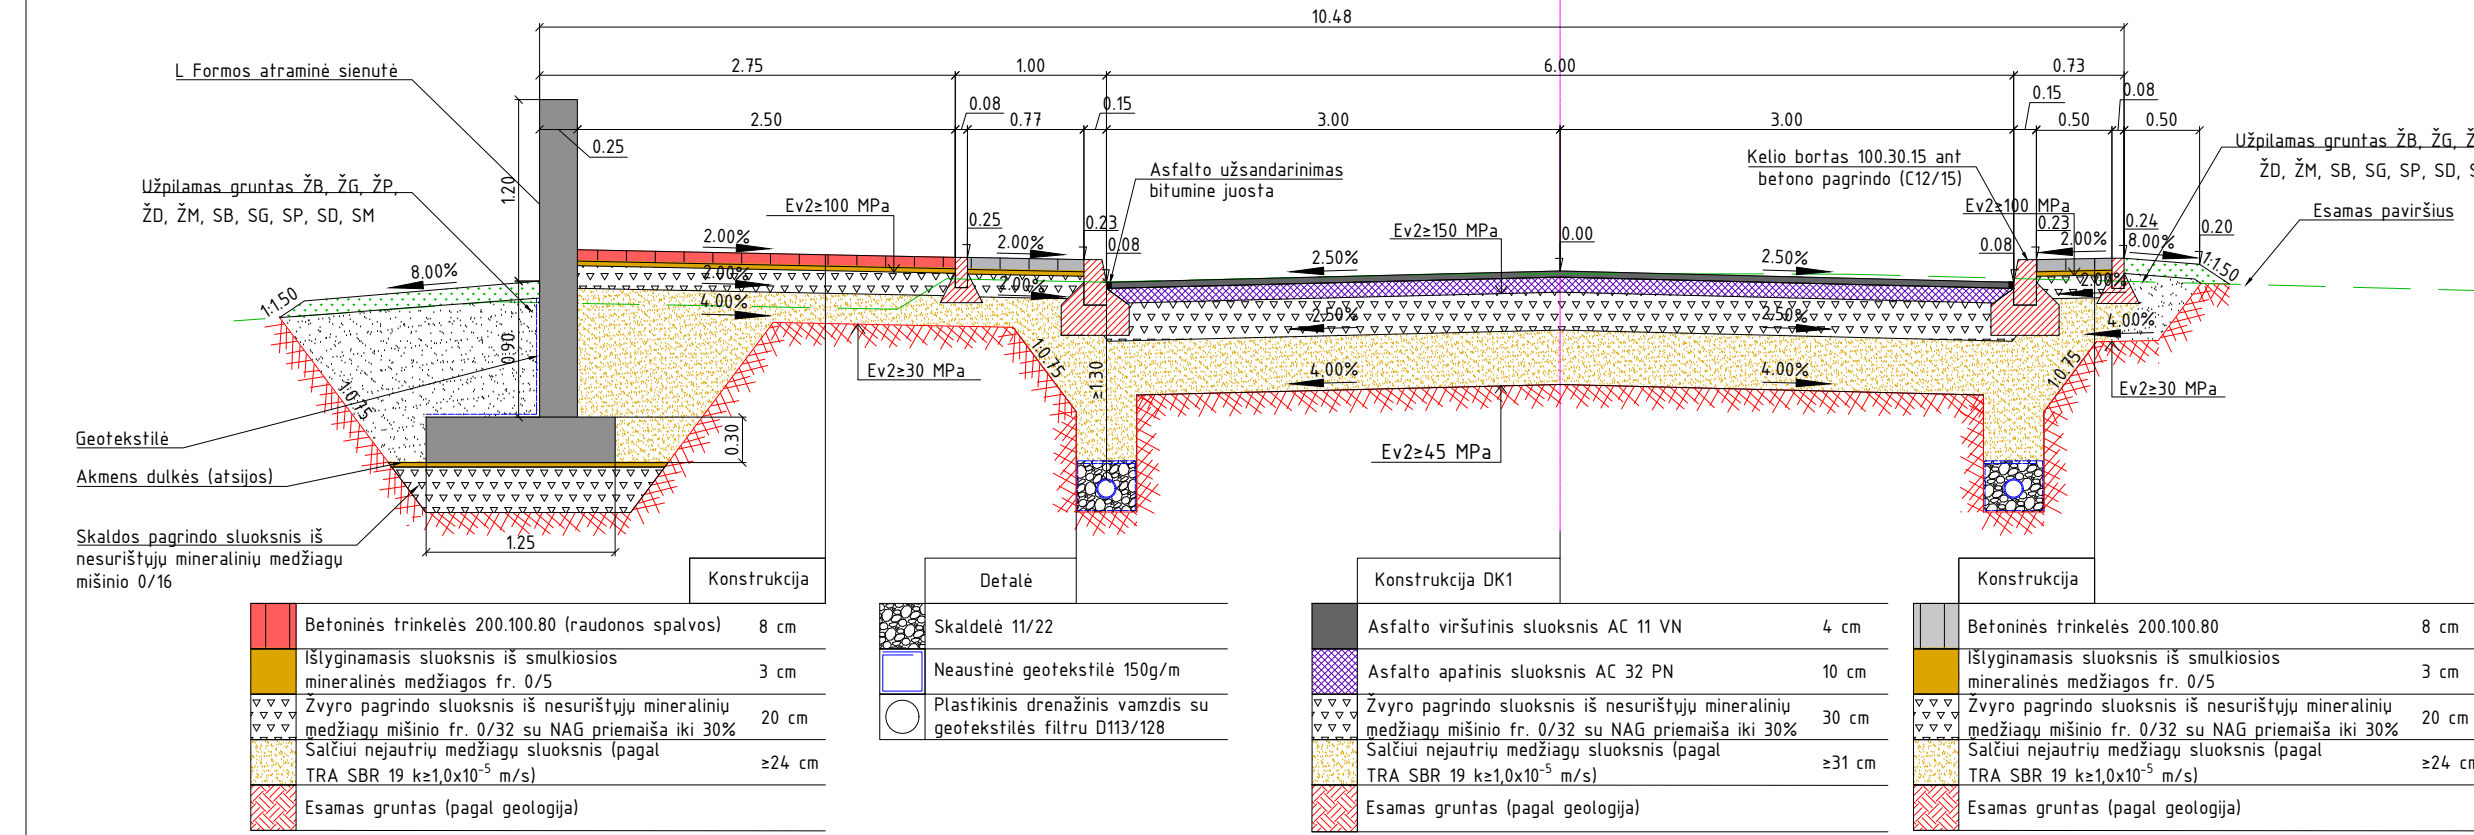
10.48

2.75 1.00 6.00 0.73

0.08 0.77 0.15 0.15 0.08

2.50 3.00 3.00 0.50 0.50

L Formos atraminė sienutė

0.25

1.20

Užpilamas gruntas ŽB, ŽG, ŽP, ŽD, ŽM, SB, SG, SP, SD, SM

Asfalto užsandarinimas bitumine juosta

Kelio bortas 100.30.15 ant betono pagrindo (C12/15)

Užpilamas gruntas ŽB, ŽG, Ž ŽD, ŽM, SB, SG, SP, SD, S

Esamas paviršius

Ev2≥100 MPa

0.25 0.23 0.08

2.00% 2.00% 2.00%

Ev2≥150 MPa 0.00

2.50% 2.50% 2.50% 2.50%

Ev2≥100 MPa 0.23 0.08 2.00% 0.24 8.00% 0.20 1:1.50 2.00%

8.00% 1:1.50 2.00% 4.00%

Ev2≥30 MPa

0.90 1:0.75 1:0.75 ≥1.30 4.00% 4.00% 1:0.75 4.00%

Ev2≥30 MPa

0.30

Geotekstilė

Akmens dulkės (atsijos)

Ev2≥45 MPa

Skaldos pagrindo sluoksnis iš nesurištųjų mineralinių medžiagų mišinio 0/16

1.25

Konstrukcija

| | Betoninės trinkelės 200.100.80 (raudonos spalvos) | 8 cm |
|---|---|---|
| | Išlyginamasis sluoksnis iš smulkiosios mineralinės medžiagos fr. 0/5 | 3 cm |
| | Žvyro pagrindo sluoksnis iš nesurištųjų mineralinių medžiagų mišinio fr. 0/32 su NAG priemaiša iki 30% | 20 cm |
| | Salčiui nejautrių medžiagų sluoksnis (pagal TRA SBR 19 k≥1,0x10$^{-5}$ m/s) | ≥24 cm |
| | Esamas gruntas (pagal geologija) | |

Detalė

| | Skaldelė 11/22 |
|---|---|
| | Neaustinė geotekstilė 150g/m |
| | Plastikinis drenažinis vamzdis su geotekstilės filtru D113/128 |

Konstrukcija DK1

| | Asfalto viršutinis sluoksnis AC 11 VN | 4 cm |
|---|---|---|
| | Asfalto apatinis sluoksnis AC 32 PN | 10 cm |
| | Žvyro pagrindo sluoksnis iš nesurištųjų mineralinių medžiagų mišinio fr. 0/32 su NAG priemaiša iki 30% | 30 cm |
| | Salčiui nejautrių medžiagų sluoksnis (pagal TRA SBR 19 k≥1,0x10$^{-5}$ m/s) | ≥31 cm |
| | Esamas gruntas (pagal geologija) | |

Konstrukcija

| | Betoninės trinkelės 200.100.80 | 8 cm |
|---|---|---|
| | Išlyginamasis sluoksnis iš smulkiosios mineralinės medžiagos fr. 0/5 | 3 cm |
| | Žvyro pagrindo sluoksnis iš nesurištųjų mineralinių medžiagų mišinio fr. 0/32 su NAG priemaiša iki 30% | 20 cm |
| | Salčiui nejautrių medžiagų sluoksnis (pagal TRA SBR 19 k≥1,0x10$^{-5}$ m/s) | ≥24 cm |
| | Esamas gruntas (pagal geologija) | |